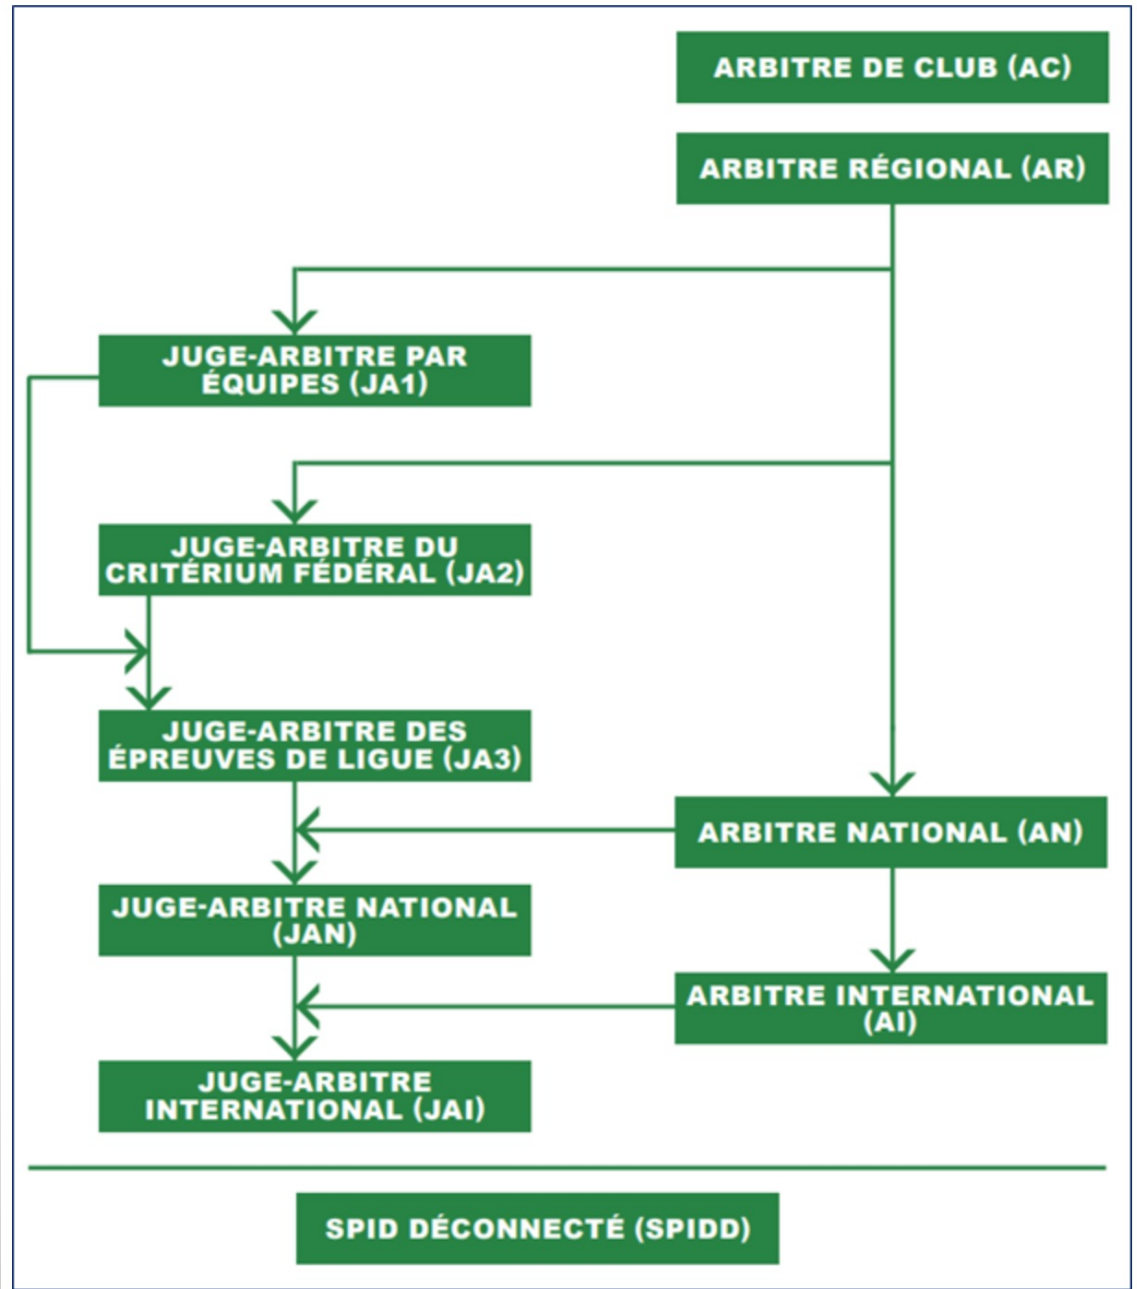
ARBITRE DE CLUB (AC)

ARBITRE RÉGIONAL (AR)

JUGE-ARBITRE PAR ÉQUIPES (JA1)

JUGE-ARBITRE DU CRITÉRIUM FÉDÉRAL (JA2)

JUGE-ARBITRE DES ÉPREUVES DE LIGUE (JA3)

ARBITRE NATIONAL (AN)

JUGE-ARBITRE NATIONAL (JAN)

ARBITRE INTERNATIONAL (AI)

JUGE-ARBITRE INTERNATIONAL (JAI)

SPID DÉCONNECTÉ (SPIDD)